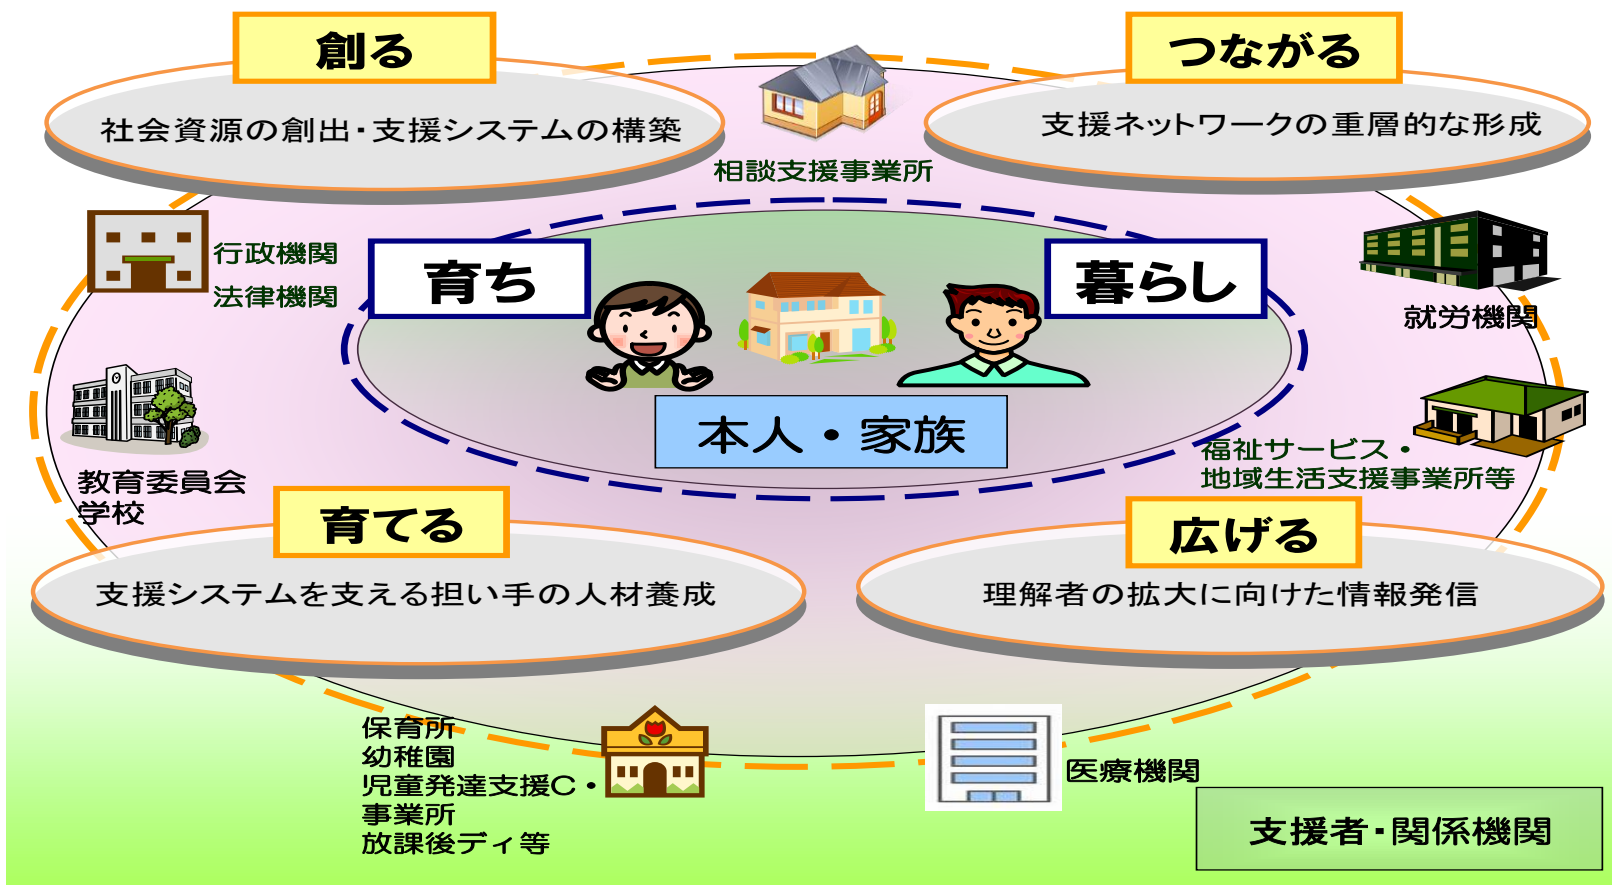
創る

社会資源の創出・支援システムの構築

つながる

支援ネットワークの重層的な形成

相談支援事業所

行政機関
法律機関

育ち

暮らし

就労機関

本人・家族

教育委員会
学校

福祉サービス・
地域生活支援事業所等

育てる

支援システムを支える担い手の人材養成

広げる

理解者の拡大に向けた情報発信

保育所
幼稚園
児童発達支援C・
事業所
放課後デイ等

医療機関

支援者・関係機関